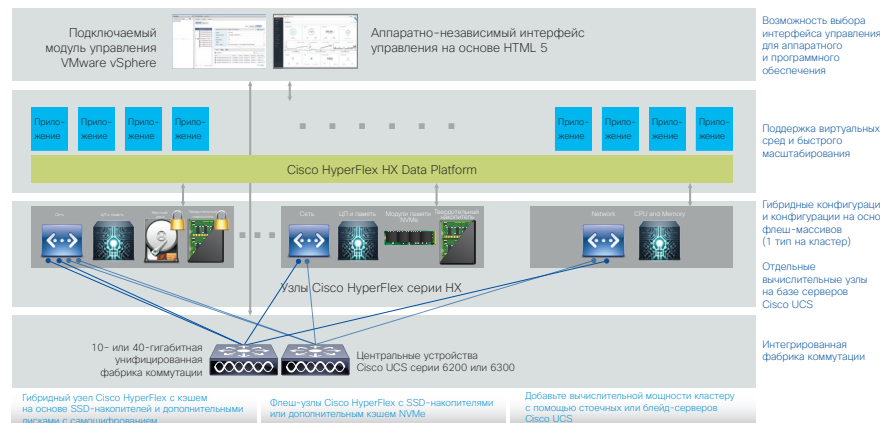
Подключаемый модуль управления VMware vSphere

Аппаратно-независимый интерфейс управления на основе HTML 5

Возможность выбора интерфейса управления для аппаратного и программного обеспечения

Прило-жение

Прило-жение

Прило-жение

Прило-жение

Прило-жение

Прило-жение

Прило-жение

Прило-жение

Поддержка виртуальных сред и быстрого масштабирования

Cisco HyperFlex HX Data Platform

Гибридные конфигурации и конфигурации на осно флеш-массивов (1 тип на кластер)

Сеть

ЦП и память

Сеть

ЦП и память

Модули памяти NVMe

Твердотельные накопители

Network

CPU and Memory

Узлы Cisco HyperFlex серии HX

Отдельные вычислительные узлы на базе серверов Cisco UCS

10- или 40-гигабитная унифицированная фабрика коммутации

Центральные устройства Cisco UCS серии 6200 или 6300

Интегрированная фабрика коммутации

Гибридный узел Cisco HyperFlex с кэшем на основе SSD-накопителей и дополнительными дисками с самошифрованием

Флеш-узлы Cisco HyperFlex с SSD-накопителями или дополнительным кэшем NVMe

Добавьте вычислительной мощности кластеру с помощью стоечных или блейд-серверов Cisco UCS